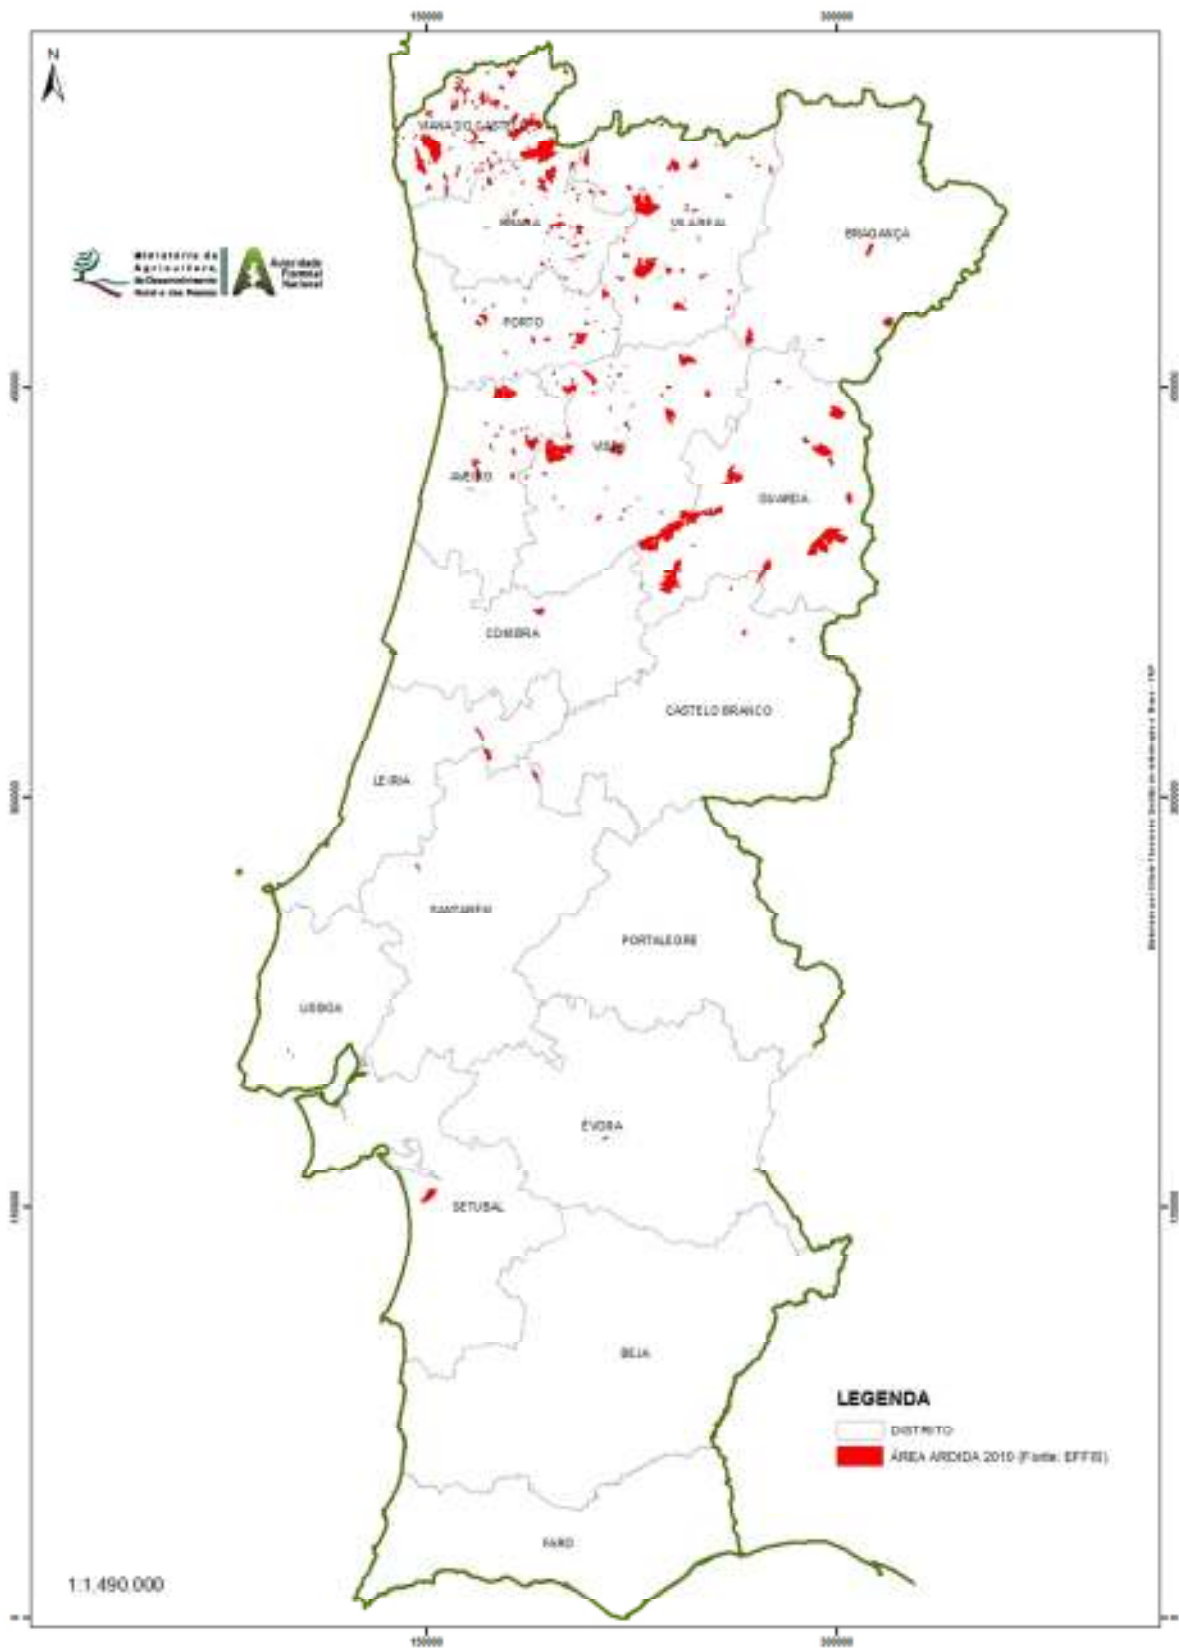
150000
300000

N

Ministério da Agricultura, do Desenvolvimento Rural e das Pescas

Autoridade Florestal Nacional

VIANA DO CASTELO
BRAGA
VILA REAL
BRAGANÇA
PORTO
VISEU
AVEIRO
GUARDA
COIMBRA
CASTELO BRANCO
LEIRIA
SANTARÉM
PORTALEGRE
LISBOA
ÉVORA
SETÚBAL
BEJA
FARO

450000
300000
150000

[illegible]

LEGENDA
DISTRITO
ÁREA ARDIDA 2010 (Fonte: EFFIS)

1:1.490.000

150000
300000